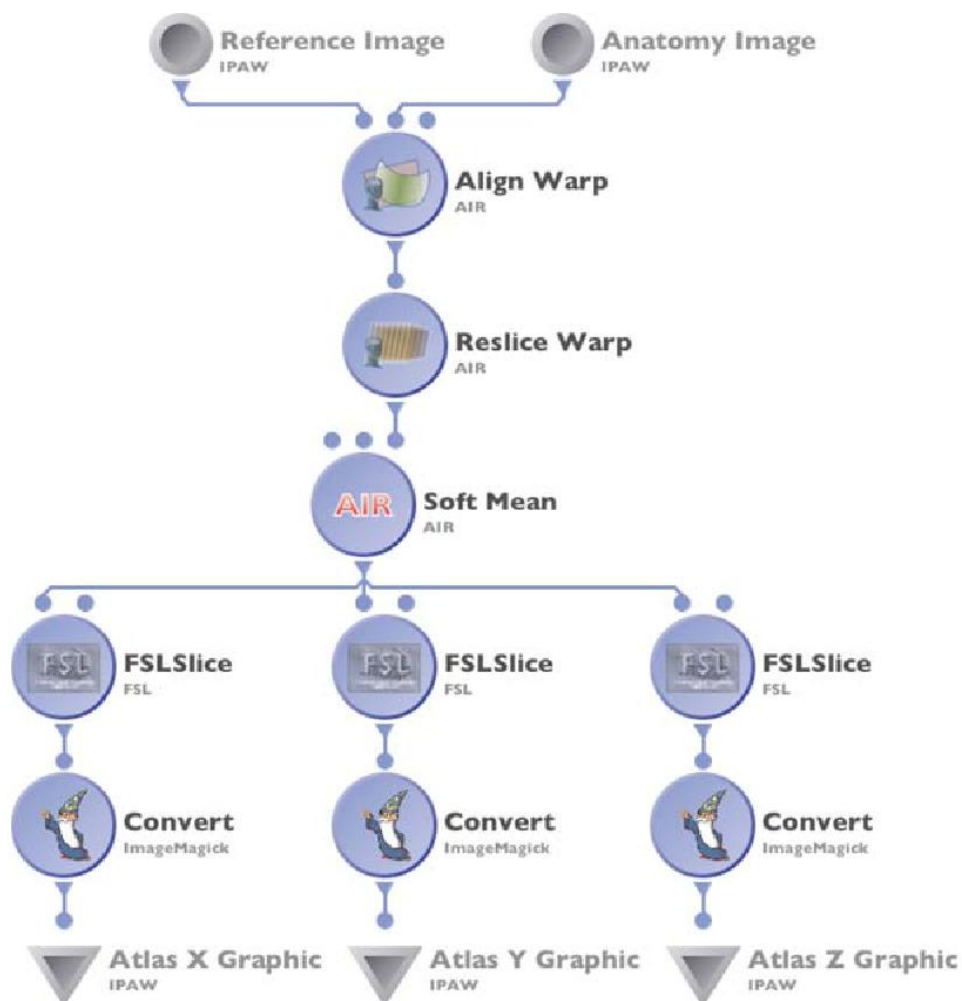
Reference Image
IPAW

Anatomy Image
IPAW

Align Warp
AIR

Reslice Warp
AIR

AIR
Soft Mean
AIR

FSL
FSLSlice
FSL

FSL
FSLSlice
FSL

FSL
FSLSlice
FSL

Convert
ImageMagick

Convert
ImageMagick

Convert
ImageMagick

Atlas X Graphic
IPAW

Atlas Y Graphic
IPAW

Atlas Z Graphic
IPAW